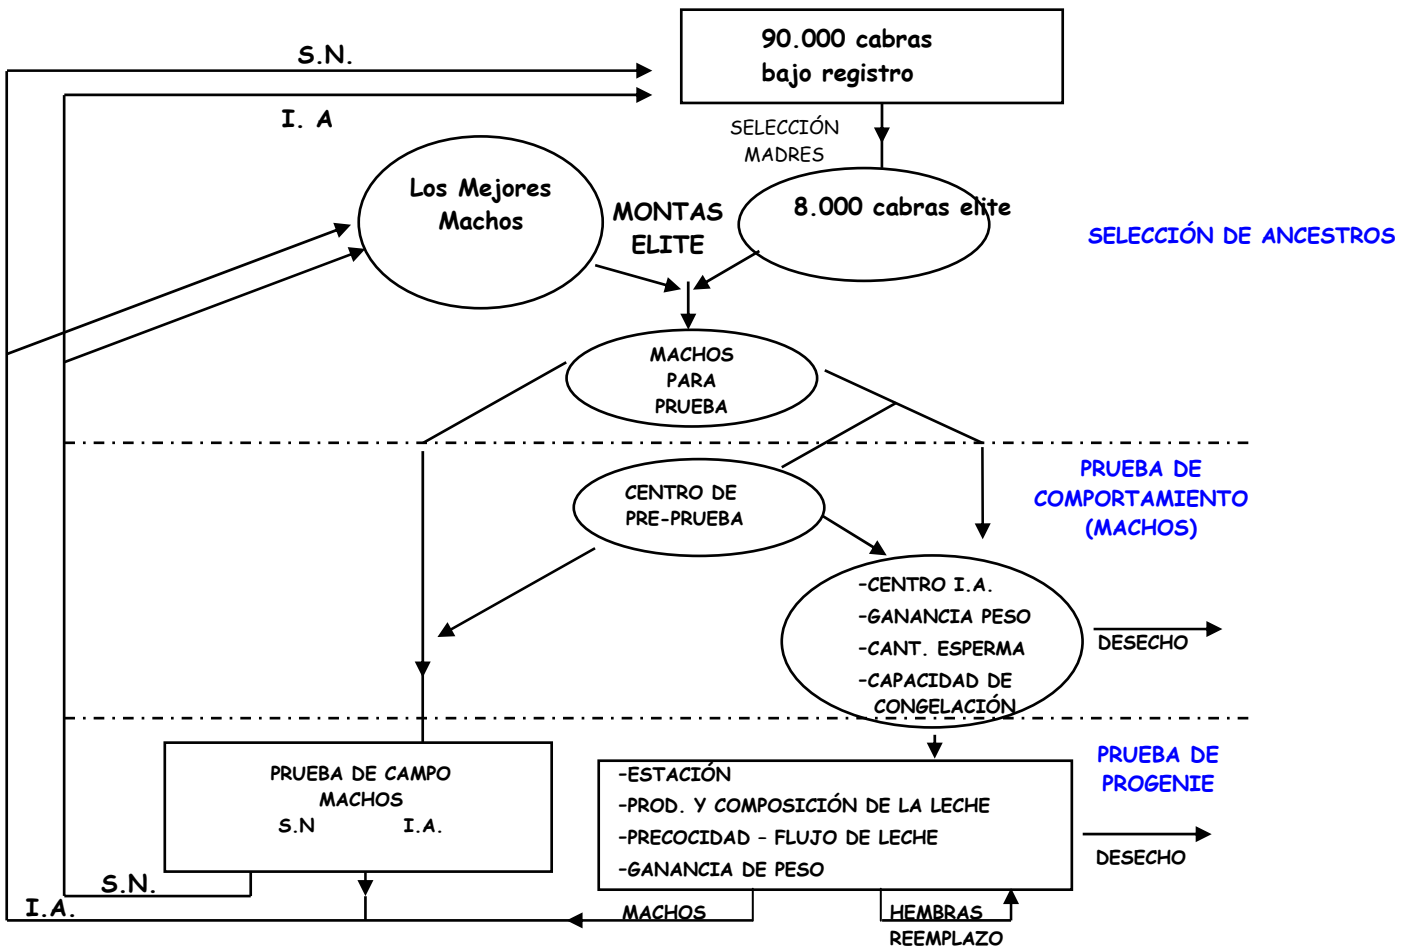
S.N.

I. A

90.000 cabras bajo registro

SELECCIÓN MADRES

Los Mejores Machos

MONTAS ELITE

8.000 cabras elite

SELECCIÓN DE ANCESTROS

MACHOS PARA PRUEBA

CENTRO DE PRE-PRUEBA

PRUEBA DE COMPORTAMIENTO (MACHOS)

-CENTRO I.A.
-GANANCIA PESO
-CANT. ESPERMA
-CAPACIDAD DE CONGELACIÓN

DESECHO

PRUEBA DE CAMPO MACHOS
S.N I.A.

-ESTACIÓN
-PROD. Y COMPOSICIÓN DE LA LECHE
-PRECOCIDAD - FLUJO DE LECHE
-GANANCIA DE PESO

PRUEBA DE PROGENIE

DESECHO

S.N.

I.A.

MACHOS

HEMBRAS REEMPLAZO